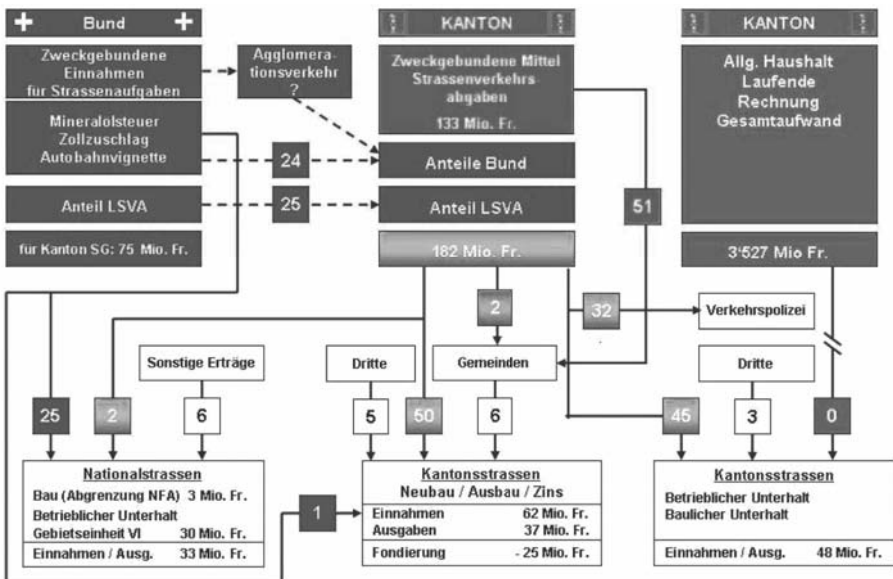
Bund

Zweckgebundene Einnahmen für Strassenaufgaben

Agglomerationsverkehr ?

Mineralölsteuer Zollzuschlag Autobahnvignette

Anteil LSVA

für Kanton SG: 75 Mio. Fr.

KANTON

Zweckgebundene Mittel Strassenverkehrsabgaben

133 Mio. Fr.

24

Anteile Bund

25

Anteil LSVA

182 Mio. Fr.

51

KANTON

Allg. Haushalt Laufende Rechnung Gesamtaufwand

3'527 Mio Fr.

2

32

Verkehrspolizei

Sonstige Erträge

Dritte

Gemeinden

Dritte

25

2

6

5

50

6

45

3

0

Nationalstrassen

Bau (Abgrenzung NFA) 3 Mio. Fr.
Betrieblicher Unterhalt
Gebietseinheit VI 30 Mio. Fr.

Einnahmen / Ausg. 33 Mio. Fr.

1

Kantonsstrassen
Neubau / Ausbau / Zins

| | |
|---|---|
| Einnahmen | 62 Mio. Fr. |
| Ausgaben | 37 Mio. Fr. |
| Fondierung | - 25 Mio. Fr. |

Kantonsstrassen

Betrieblicher Unterhalt
Baulicher Unterhalt

Einnahmen / Ausg. 48 Mio. Fr.